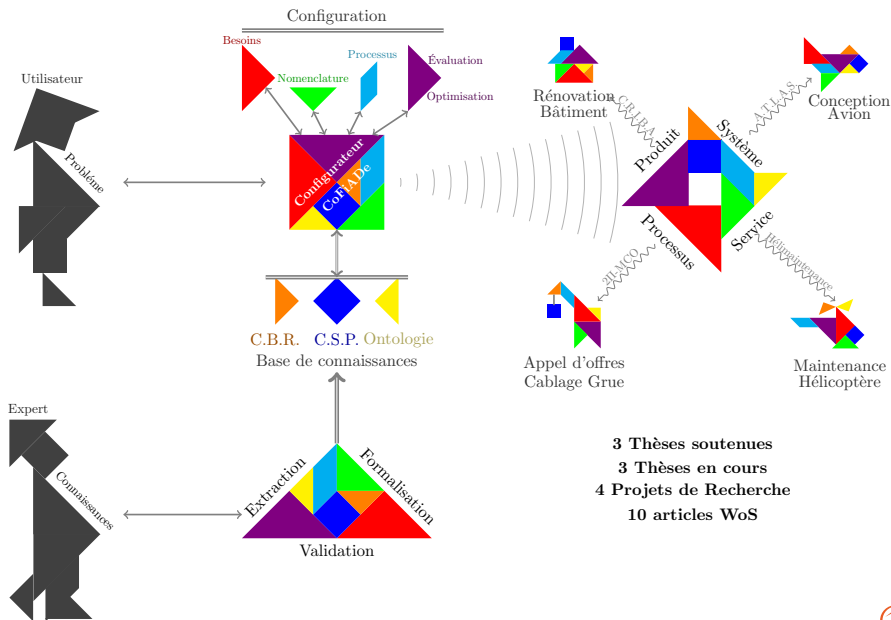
Configuration

Besoins
Nomenclature
Processus
Évaluation
Optimisation

Utilisateur
Problème

Configurateur
CoFiADe

C.B.R. C.S.P. Ontologie
Base de connaissances

Expert
Connaissances

Extraction
Formalisation
Validation

Rénovation
Bâtiment
CRIBA

Conception
Avion
ATLAS

Produit
Système
Processus
Service

Appel d'offres
Cablage Grue
OPUCO

Maintenance
Hélicoptère
Hélimaintenance

3 Thèses soutenues
3 Thèses en cours
4 Projets de Recherche
10 articles WoS